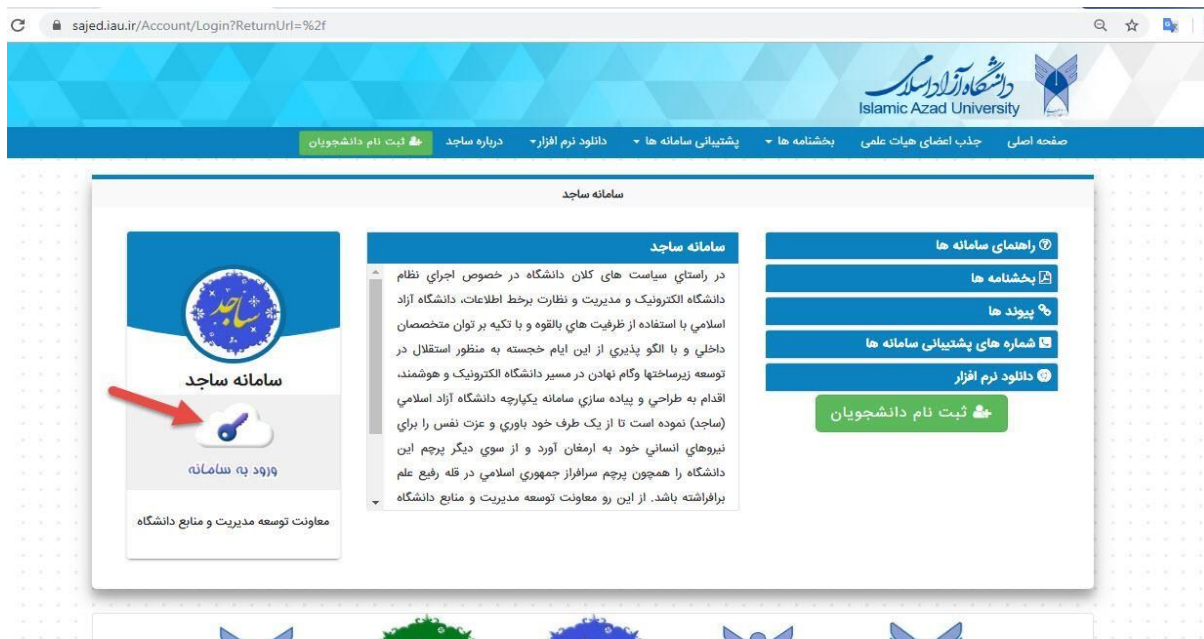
sajed.iau.ir/Account/Login?ReturnUrl=%2f

دانشگاه آزاد اسلامی
Islamic Azad University

صفحه اصلی | جذب اعضای هیات علمی | بخشنامه ها | پشتیبانی سامانه ها | دانلود نرم افزار | درباره ساجد | ثبت نام دانشجویان

سامانه ساجد

راهنمای سامانه ها
بخشنامه ها
پیوند ها
شماره های پشتیبانی سامانه ها
دانلود نرم افزار
ثبت نام دانشجویان

سامانه ساجد

در راستاي سياست هاي کلان دانشگاه در خصوص اجراي نظام دانشگاه الکترونيک و مديريت و نظارت برخط اطلاعات، دانشگاه آزاد اسلامي با استفاده از ظرفيت هاي بالقوه و با تکيه بر توان متخصصان داخلي و با الگو پذيري از اين ايام خجسته به منظور استقلال در توسعه زيرساختها وگام نهادن در مسير دانشگاه الکترونيک و هوشمند، اقدام به طراحي و پياده سازي سامانه يکپارچه دانشگاه آزاد اسلامي (ساجد) نموده است تا از یک طرف خود باوري و عزت نفس را براي نيروهاي انساني خود به ارمغان آورد و از سوي ديگر پرچم اين دانشگاه را همچون پرچم سرافراز جمهوري اسلامي در قله رفيع علم برافراشته باشد. از اين رو معاونت توسعه مديريت و منابع دانشگاه

ساجد
سامانه ساجد
ورود به سامانه
معاونت توسعه مدیریت و منابع دانشگاه